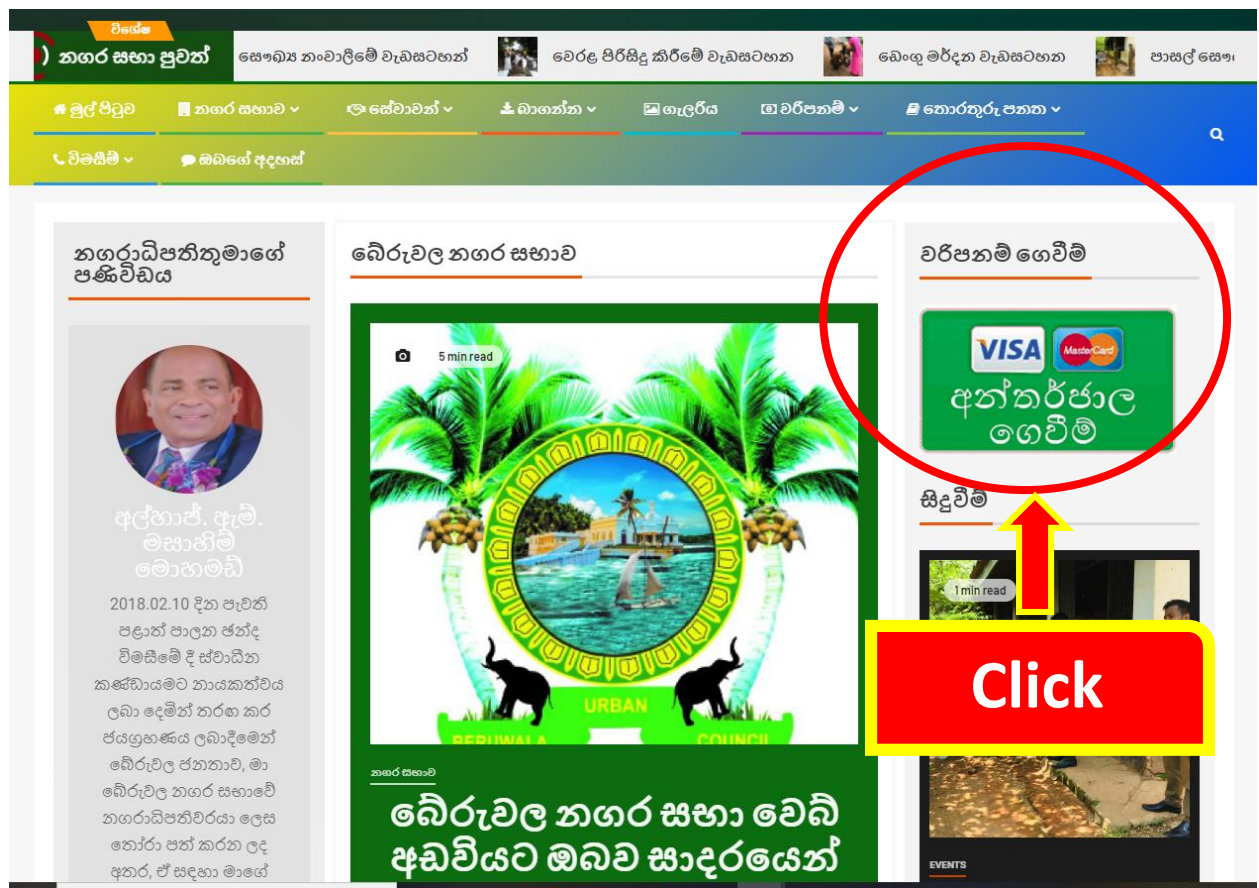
විශේෂ
නගර සභා පුවත්
සෞඛ්‍ය නංවාලීමේ වැඩසටහන්
වෙරළ පිරිසිදු කිරීමේ වැඩසටහන
ඩෙංගු මර්දන වැඩසටහන
පාසල් සෞ

මුල් පිටුව
නගර සභාව
සේවාවන්
බාගන්න
ගැලරිය
වරිපනම්
තොරතුරු පනත
විමසීම්
ඔබගේ අදහස්

නගරාධිපතිතුමාගේ පණිවිඩය

අල්හාජ්. ඇම්. මසාහිම් මොහමඩ්

2018.02.10 දින පැවති පළාත් පාලන ඡන්ද විමසීමේ දී ස්වාධීන කණ්ඩායමට නායකත්වය ලබා දෙමින් තරඟ කර ජයග්‍රහණය ලබාදීමෙන් බේරුවල ජනතාව, මා බේරුවල නගර සභාවේ නගරාධිපතිවරයා ලෙස තෝරා පත් කරන ලද අතර, ඒ සඳහා මාගේ

බේරුවල නගර සභාව

5 min read

URBAN
BERUWALA
COUNCIL

නගර සභාව

බේරුවල නගර සභා වෙබ් අඩවියට ඔබව සාදරයෙන්

වරිපනම් ගෙවීම්

VISA
MasterCard
අන්තර්ජාල ගෙවීම්

සිදුවීම්

1 min read

Click

EVENTS